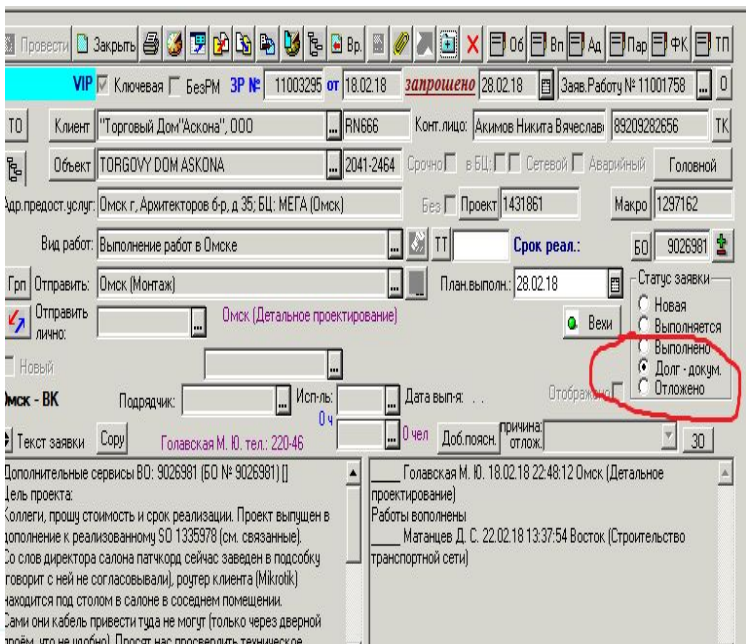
Провести Закрыть Вр. Об Вп Ад Пар ФК ТП

VIP Ключевая БезРМ ЗР № 11003295 от 18.02.18 запрошено 28.02.18 Заяв.Работу № 11001758 ... 0

ТО Клиент "Торговый Дом"Аскона", ООО RN666 Конт.лицо: Акимов Никита Вячеславі 89209282656 ТК

Объект TORGOVY DOM ASKONA 2041-2464 Срочно в БЦ: Сетевой Аварийный Головной

Адр.предост.услуг: Омск г, Архитекторов б-р, д 35; БЦ: МЕГА (Омск) Без Проект 1431861 Макро 1297162

Вид работ: Выполнение работ в Омске ТТ Срок реал.: БО 9026981

Грп Отправить: Омск (Монтаж) План.выполн.: 28.02.18

Отправить лично: Омск (Детальное проектирование) Вехи

Статус заявки
Новая
Выполняется
Выполнено
Долг - докум.
Отложено

Новый

Омск - ВК Подрядчик: Исп-ль: 0 ч Дата вып-я: . . Отображ

Текст заявки Copy Голавская М. Ю. тел.: 220-46 0 чел Доб.поясн. причина: отлож. 30

Дополнительные сервисы ВО: 9026981 (БО № 9026981) []
Цель проекта:
Коллеги, прошу стоимость и срок реализации. Проект выпущен в дополнение к реализованному SD 1335978 (см. связанные).
Со слов директора салона патчкорд сейчас заведен в подсобку (говорит с ней не согласовывали), роутер клиента (Mikrotik) находится под столом в салоне в соседнем помещении.
Сами они кабель привести туда не могут (только через дверной проём, что не удобно). Просят нас проработать техническое

____ Голавская М. Ю. 18.02.18 22:48:12 Омск (Детальное проектирование)
Работы выполнены
____ Матанцев Д. С. 22.02.18 13:37:54 Восток (Строительство транспортной сети)